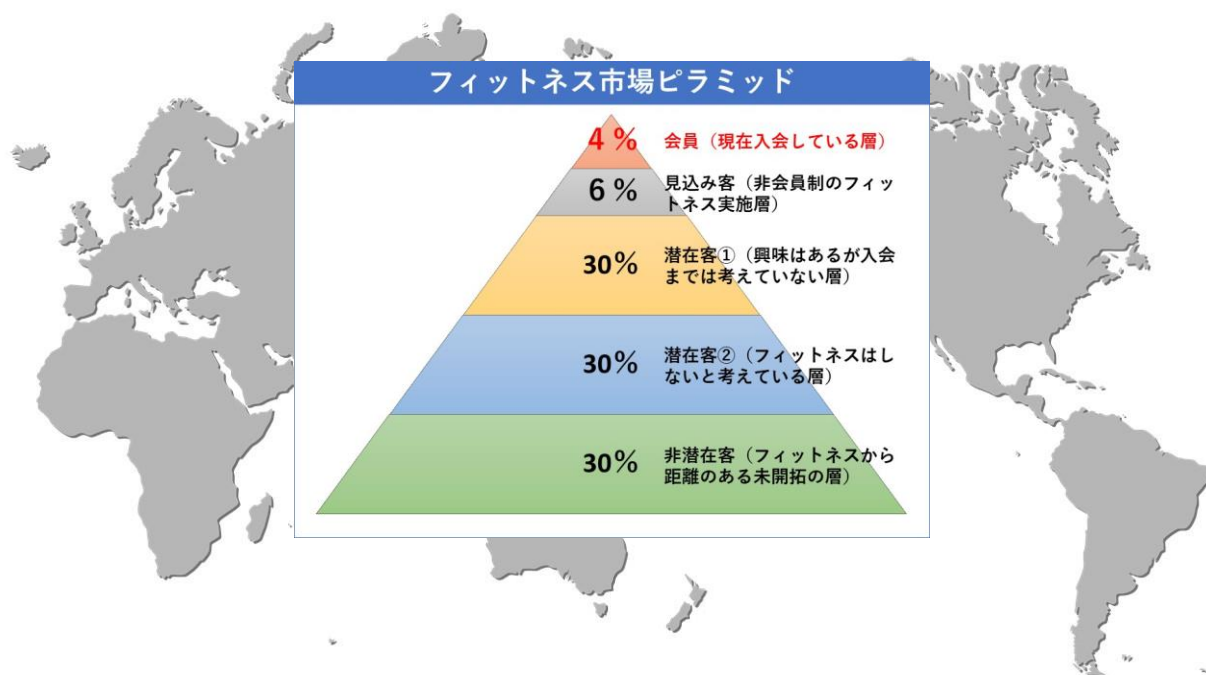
フィットネス市場ピラミッド

4％ 会員（現在入会している層）

6％ 見込み客（非会員制のフィットネス実施層）

30％ 潜在客①（興味はあるが入会までは考えていない層）

30％ 潜在客②（フィットネスはしないと考えている層）

30％ 非潜在客（フィットネスから距離のある未開拓の層）